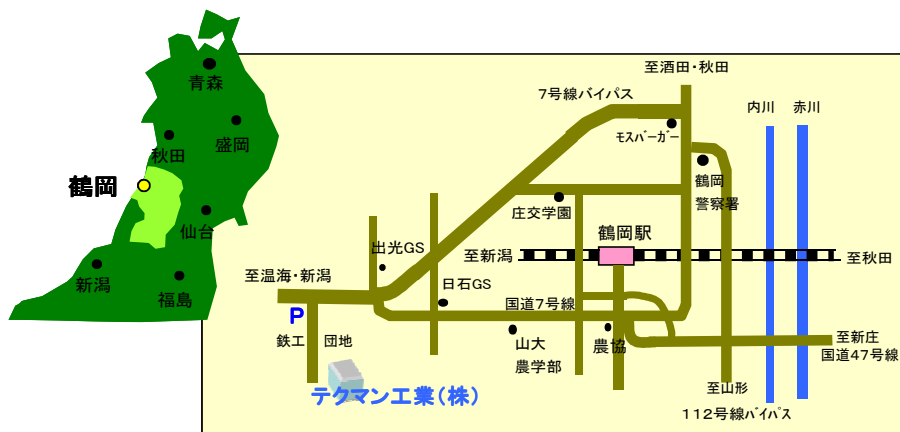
青森
盛岡
秋田
鶴岡
仙台
新潟
福島

至酒田・秋田
7号線バイパス
モスバーガー
内川
赤川
鶴岡
警察署
庄交学園
鶴岡駅
出光GS
至新潟
至秋田
至温海・新潟
日石GS
国道7号線
P
鉄工 団地
山大
農学部
農協
至新庄
国道47号線
至山形
112号線バイパス
テクマン工業（株）